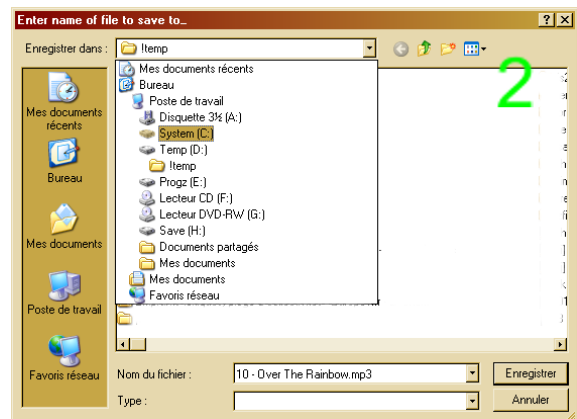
Enter name of file to save to...

?
X

Enregistrer dans : !temp

Mes documents récents
Bureau
Mes documents
Poste de travail
Favoris réseau

Mes documents récents
Bureau
Poste de travail
Disquette 3½ (A:)
System (C:)
Temp (D:)
!temp
Progz (E:)
Lecteur CD (F:)
Lecteur DVD-RW (G:)
Save (H:)
Documents partagés
Mes documents
Mes documents
Favoris réseau

2

Nom du fichier : 10 - Over The Rainbow.mp3
Type :
Enregistrer
Annuler